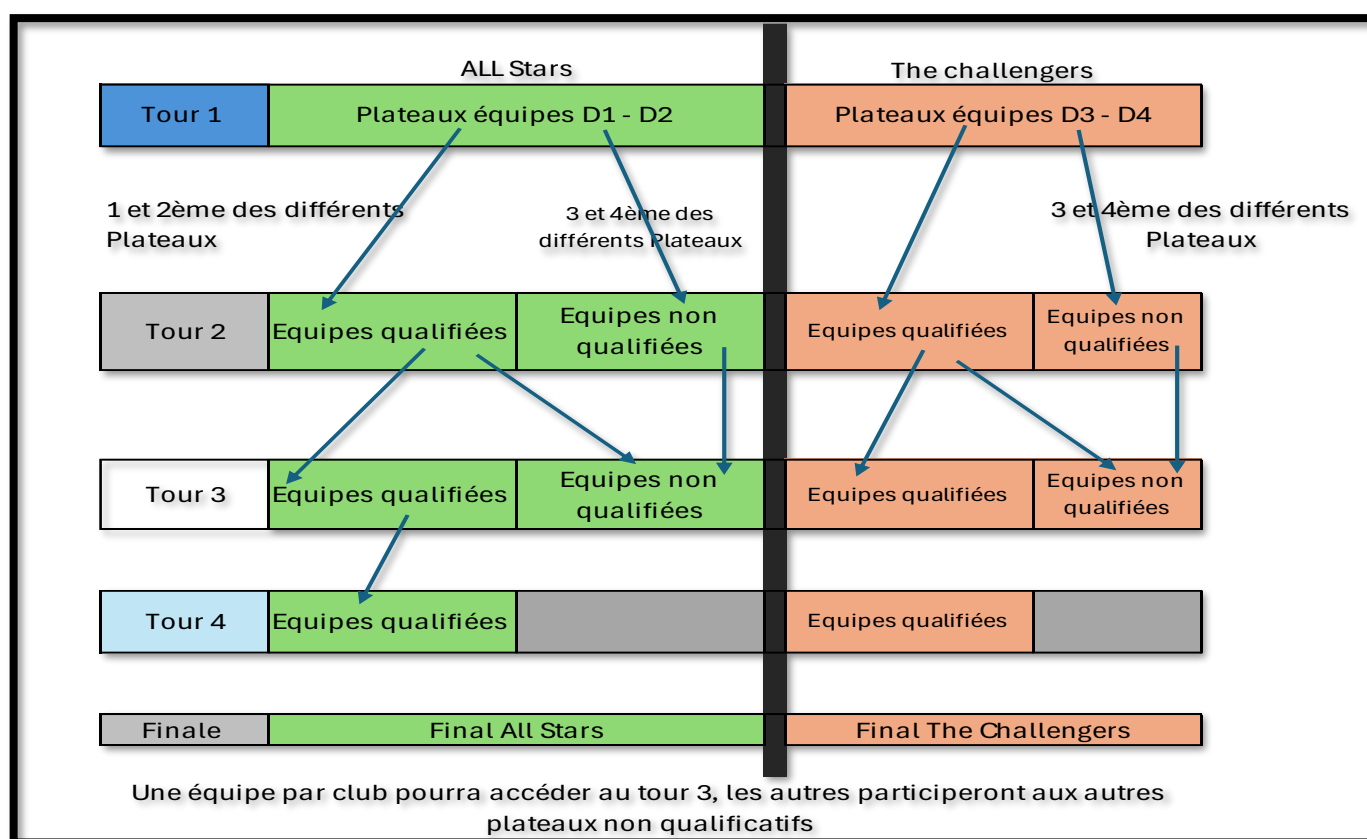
ALL Stars

The challengers

Tour 1

Plateaux équipes D1 - D2

Plateaux équipes D3 - D4

1 et 2ème des différents Plateaux

3 et 4ème des différents Plateaux

3 et 4ème des différents Plateaux

Tour 2

Equipes qualifiées

Equipes non qualifiées

Equipes qualifiées

Equipes non qualifiées

Tour 3

Equipes qualifiées

Equipes non qualifiées

Equipes qualifiées

Equipes non qualifiées

Tour 4

Equipes qualifiées

Equipes qualifiées

Finale

Final All Stars

Final The Challengers

Une équipe par club pourra accéder au tour 3, les autres participeront aux autres plateaux non qualificatifs